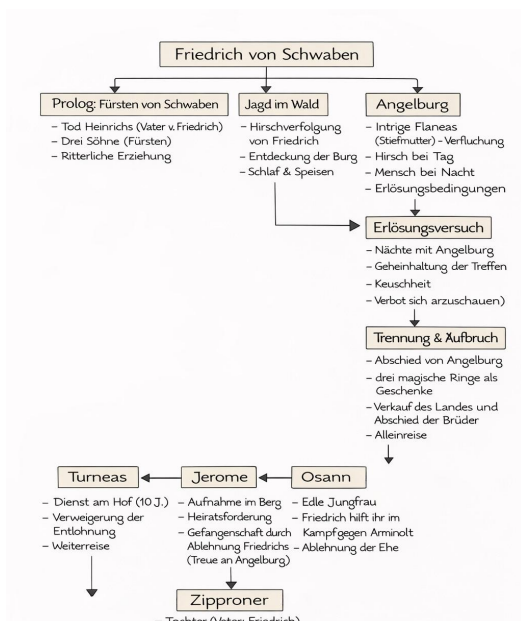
Friedrich von Schwaben

Prolog: Fürsten von Schwaben
– Tod Heinrichs (Vater v. Friedrich)
– Drei Söhne (Fürsten)
– Ritterliche Erziehung

Jagd im Wald
– Hirschverfolgung von Friedrich
– Entdeckung der Burg
– Schlaf & Speisen

Angelburg
– Intrige Flaneas (Stiefmutter) – Verfluchung
– Hirsch bei Tag
– Mensch bei Nacht
– Erlösungsbedingungen

Erlösungsversuch
– Nächte mit Angelburg
– Geheimhaltung der Treffen
– Keuschheit
– Verbot sich arzuschauen)

Trennung & Aufbruch
– Abschied von Angelburg
– drei magische Ringe als Geschenke
– Verkauf des Landes und Abschied der Brüder
– Alleinreise

Turneas
– Dienst am Hof (10 J.)
– Verweigerung der Entlohnung
– Weiterreise

Jerome
– Aufnahme im Berg
– Heiratsforderung
– Gefangenschaft durch Ablehnung Friedrichs (Treue an Angelburg)

Osann
– Edle Jungfrau
– Friedrich hilft ihr im Kampf gegen Arminolt
– Ablehnung der Ehe

Zipproner
– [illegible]